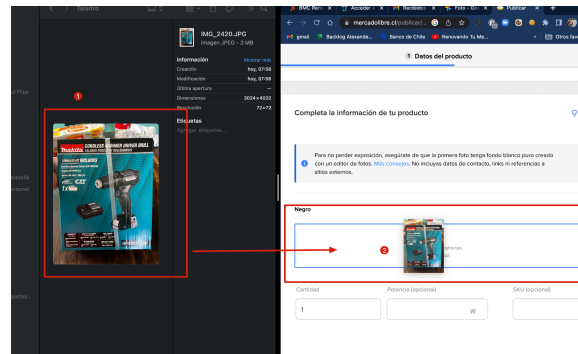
Teletrabajo

IMG_2420.JPG
Imagen JPEG - 3 MB

Información
Mostrar más
Creación hoy, 07:56
Modificación hoy, 07:56
Última apertura --
Dimensiones 3024×4032
Resolución 72×72

Etiquetas
Agregar etiquetas...

1

makita
CORDLESS HAMMER DRIVER DRILL

BMC Ren
Acceder a
Recibidos
Foto - Go
Publicar

mercadolibre.cl/publicar/...

gmail
Backlog Alexande...
Banco de Chile
Renovando Tu Me...
Otros fav

1 Datos del producto

Completa la información de tu producto

Para no perder exposición, asegúrate de que la primera foto tenga fondo blanco puro creado con un editor de fotos. Más consejos. No incluyas datos de contacto, links ni referencias a sitios externos.

Negro

2

Cantidad
1
Potencia (opcional)
W
SKU (opcional)